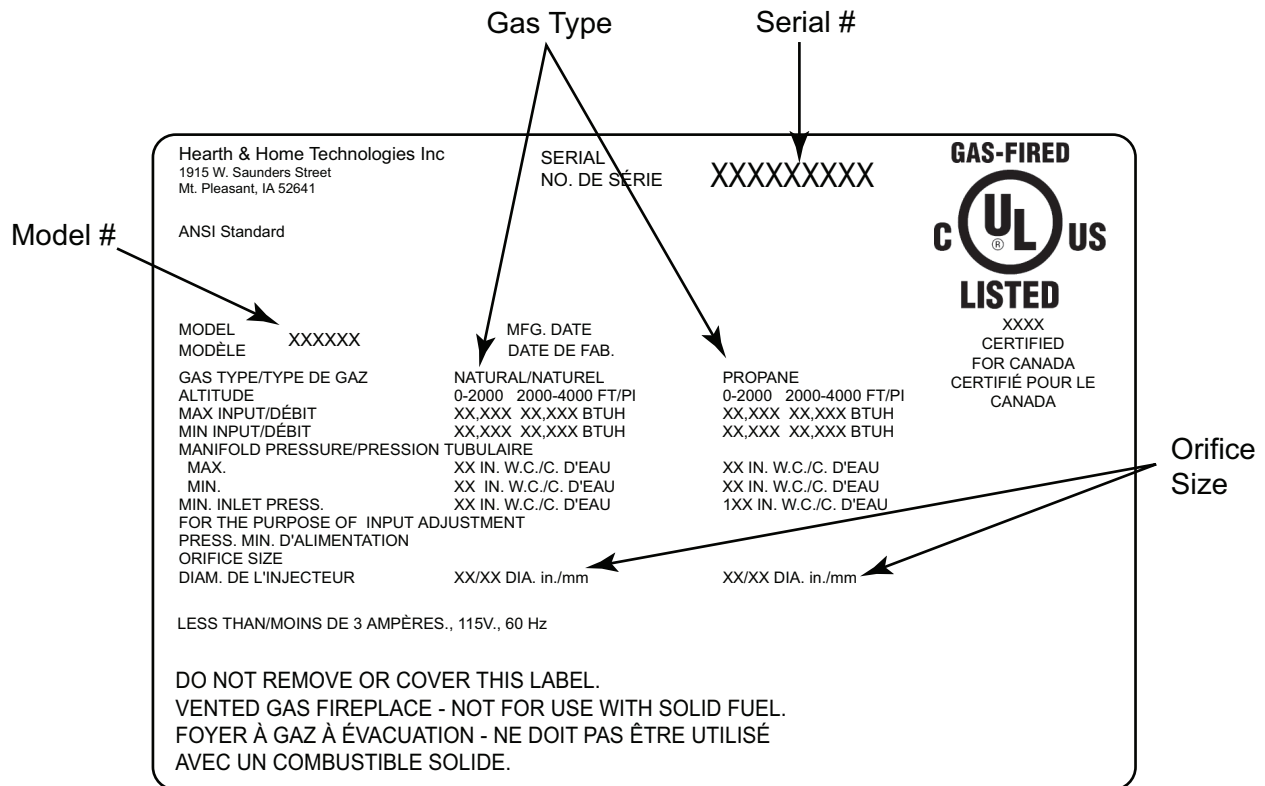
Gas Type

Serial #

Model #

Hearth & Home Technologies Inc
1915 W. Saunders Street
Mt. Pleasant, IA 52641

SERIAL
NO. DE SÉRIE

XXXXXXXXX

GAS-FIRED
C UL US
®
LISTED

ANSI Standard

MODEL
MODÈLE
XXXXXX

MFG. DATE
DATE DE FAB.

XXXX
CERTIFIED
FOR CANADA
CERTIFIÉ POUR LE
CANADA

| | | |
|---|---|---|
| GAS TYPE/TYPE DE GAZ | NATURAL/NATUREL | PROPANE |
| ALTITUDE | 0-2000 2000-4000 FT/PI | 0-2000 2000-4000 FT/PI |
| MAX INPUT/DÉBIT | XX,XXX XX,XXX BTUH | XX,XXX XX,XXX BTUH |
| MIN INPUT/DÉBIT | XX,XXX XX,XXX BTUH | XX,XXX XX,XXX BTUH |
| MANIFOLD PRESSURE/PRESSION TUBULAIRE | | |
| MAX. | XX IN. W.C./C. D'EAU | XX IN. W.C./C. D'EAU |
| MIN. | XX IN. W.C./C. D'EAU | XX IN. W.C./C. D'EAU |
| MIN. INLET PRESS. | XX IN. W.C./C. D'EAU | 1XX IN. W.C./C. D'EAU |
| FOR THE PURPOSE OF INPUT ADJUSTMENT | | |
| PRESS. MIN. D'ALIMENTATION | | |
| ORIFICE SIZE | | |
| DIAM. DE L'INJECTEUR | XX/XX DIA. in./mm | XX/XX DIA. in./mm |

Orifice Size

LESS THAN/MOINS DE 3 AMPÈRES., 115V., 60 Hz

DO NOT REMOVE OR COVER THIS LABEL.
VENTED GAS FIREPLACE - NOT FOR USE WITH SOLID FUEL.
FOYER À GAZ À ÉVACUATION - NE DOIT PAS ÊTRE UTILISÉ AVEC UN COMBUSTIBLE SOLIDE.